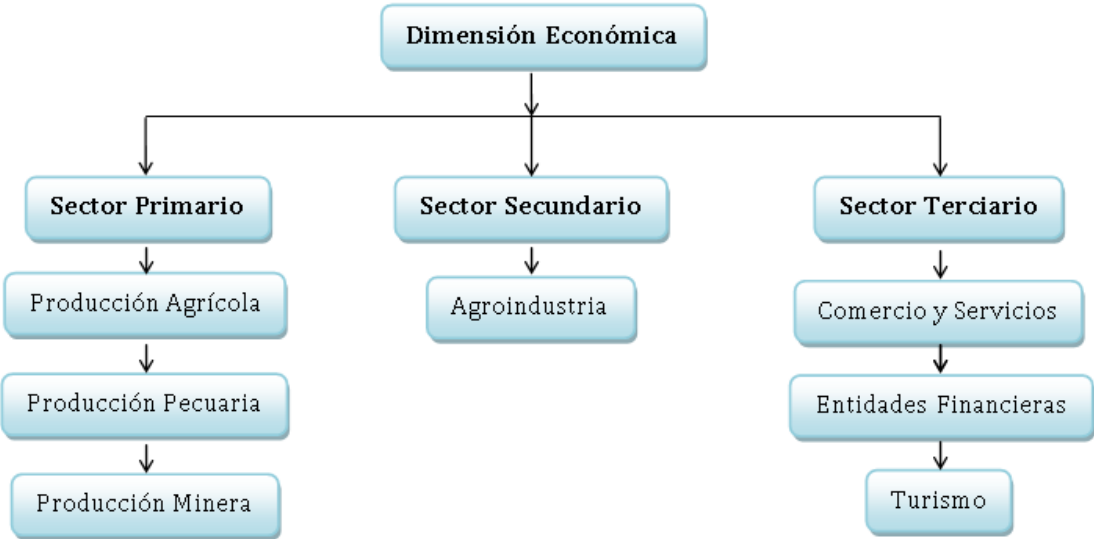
Dimensión Económica

Sector Primario

Producción Agrícola

Producción Pecuaria

Producción Minera

Sector Secundario

Agroindustria

Sector Terciario

Comercio y Servicios

Entidades Financieras

Turismo